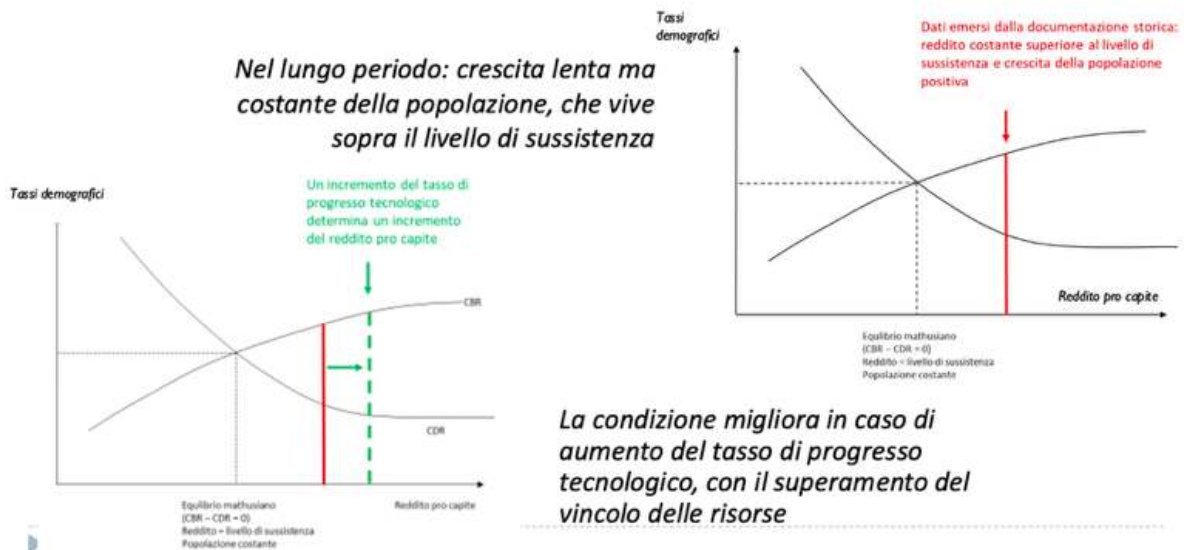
Tassi demografici

Dati emersi dalla documentazione storica: reddito costante superiore al livello di sussistenza e crescita della popolazione positiva

Nel lungo periodo: crescita lenta ma costante della popolazione, che vive sopra il livello di sussistenza

Reddito pro capite

Equilibrio mathusiano
(CBR – CDR = 0)
Reddito = livello di sussistenza
Popolazione costante

Tassi demografici

Un incremento del tasso di progresso tecnologico determina un incremento del reddito pro capite

CBR

CDR

Equilibrio mathusiano
(CBR – CDR = 0)
Reddito = livello di sussistenza
Popolazione costante

Reddito pro capite

La condizione migliora in caso di aumento del tasso di progresso tecnologico, con il superamento del vincolo delle risorse